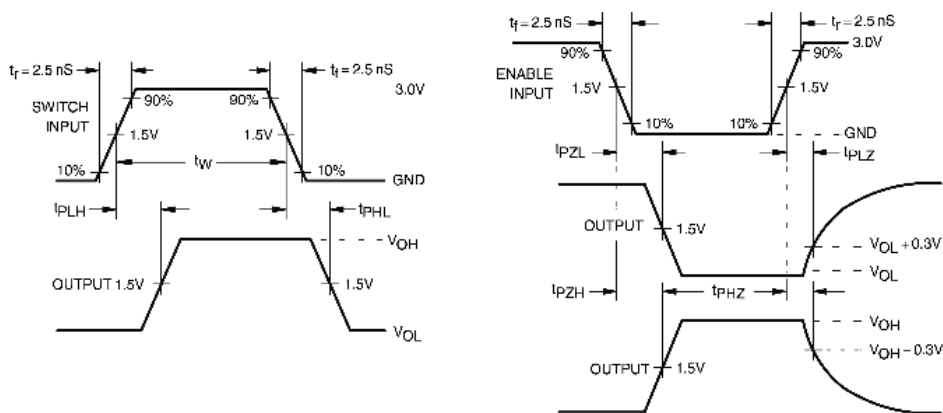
$t_r = 2.5$ nS

$t_f = 2.5$ nS

SWITCH INPUT

90%

90%

3.0V

1.5V

1.5V

10%

$t_W$

10%

GND

$t_{PLH}$

$t_{PHL}$

$V_{OH}$

OUTPUT 1.5V

1.5V

$V_{OL}$

$t_f = 2.5$ nS

$t_r = 2.5$ nS

90%

90%

3.0V

ENABLE INPUT

1.5V

1.5V

10%

10%

GND

$t_{PZL}$

$t_{PLZ}$

OUTPUT

1.5V

$V_{OL} + 0.3V$

$V_{OL}$

$t_{PZH}$

$t_{PHZ}$

$V_{OH}$

$V_{OH} - 0.3V$

OUTPUT

1.5V